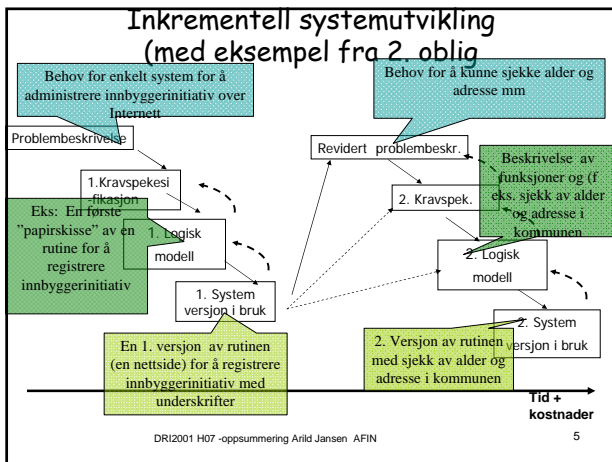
Inkrementell systemutvikling (med eksempel fra 2. oblig

Behov for enkelt system for å administrere innbyggerinitiativ over Internett

Behov for å kunne sjekke alder og adresse mm

Problembeskrivelse

Revidert problembeskr.

Beskrivelse av funksjoner og (f eks. sjekk av alder og adresse i kommunen

1.Kravspekesifikasjon

2. Kravspek.

Eks: En første "papirskisse" av en rutine for å registrere innbyggerinitiativ

1. Logisk modell

2. Logisk modell

1. System versjon i bruk

2. System versjon i bruk

En 1. versjon av rutinen (en nettside) for å registrere innbyggerinitiativ med underskrifter

2. Versjon av rutinen med sjekk av alder og adresse i kommunen

Tid + kostnader

DRI2001 H07 -oppsummering Arild Jansen AFIN

5